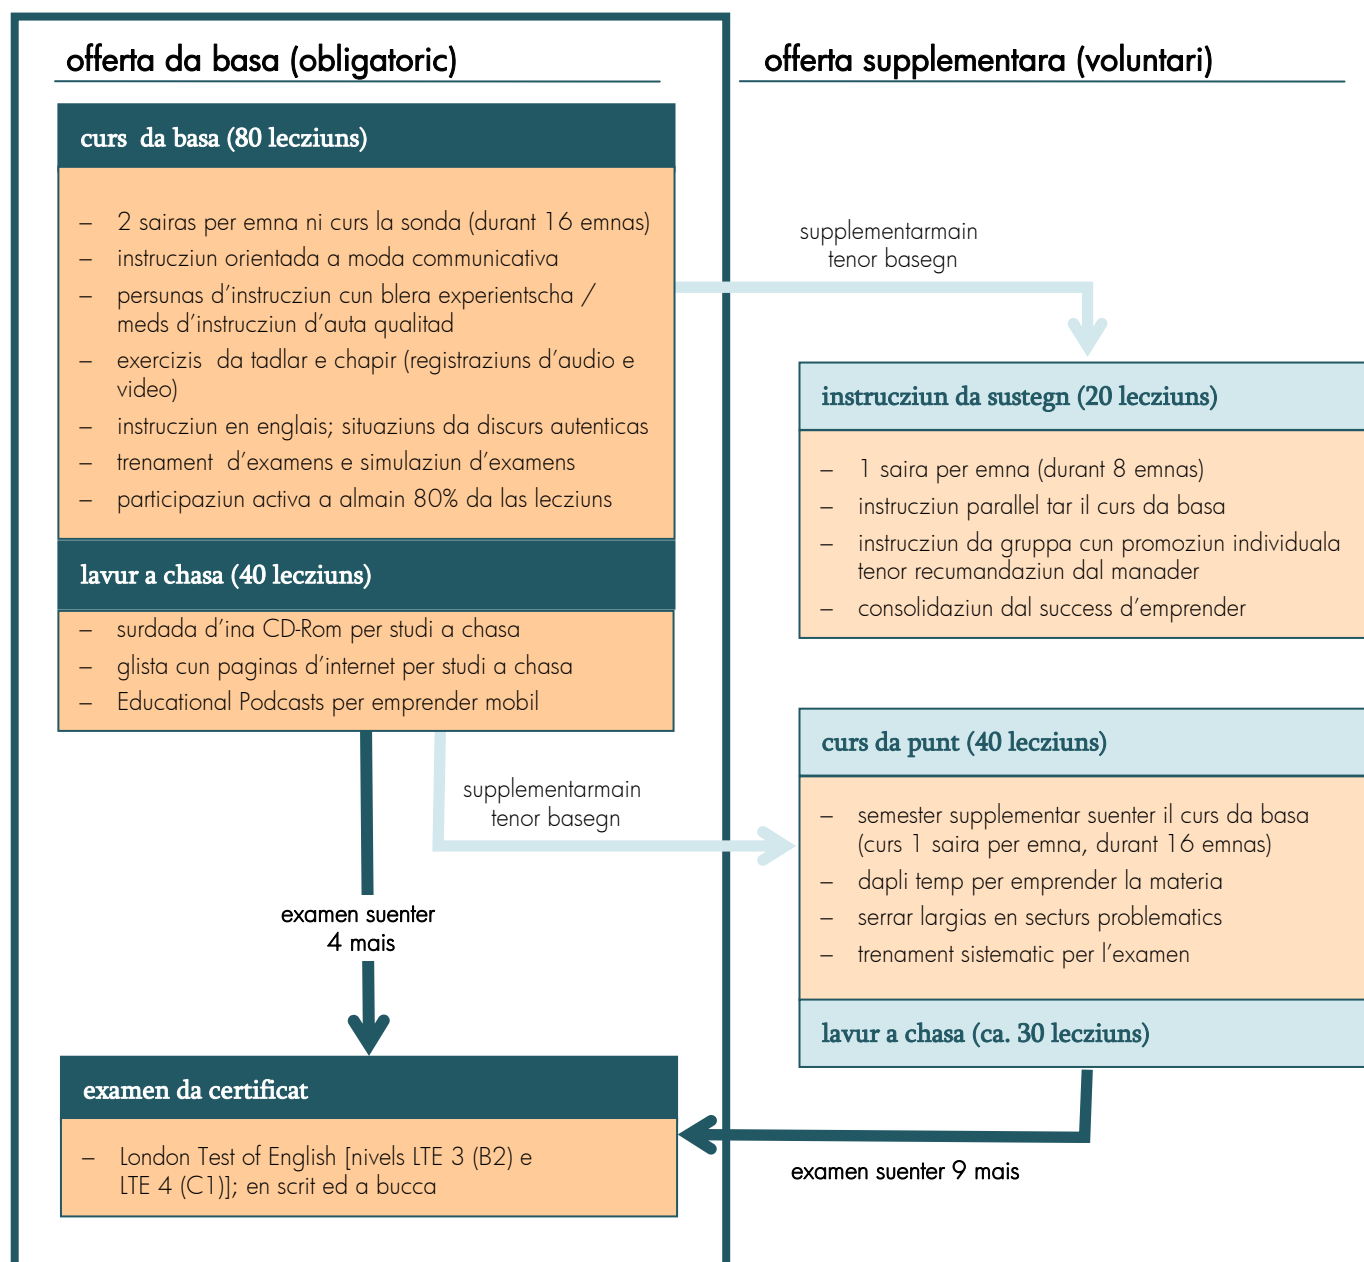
offerta da basa (obligatoric)

curs da basa (80 lecziuns)

– 2 sairas per emna ni curs la sonda (durant 16 emnas)
– instrucziun orientada a moda communicativa
– persunas d'instrucziun cun blera experientscha / meds d'instrucziun d'auta qualitad
– exercizis da tadlar e chapir (registraziuns d'audio e video)
– instrucziun en englais; situaziuns da discurs autenticas
– trenament d'examens e simulaziun d'examens
– participaziun activa a almain 80% da las lecziuns

lavur a chasa (40 lecziuns)

– surdada d'ina CD-Rom per studi a chasa
– glista cun paginas d'internet per studi a chasa
– Educational Podcasts per emprender mobil

examen suenter 4 mais

examen da certificat

– London Test of English [nivels LTE 3 (B2) e LTE 4 (C1)]; en scrit ed a bucca

offerta supplementara (voluntari)

supplementarmain tenor basegn

instrucziun da sustegn (20 lecziuns)

– 1 saira per emna (durant 8 emnas)
– instrucziun parallel tar il curs da basa
– instrucziun da gruppa cun promoziun individuala tenor recumandaziun dal manader
– consolidaziun dal success d'emprender

supplementarmain tenor basegn

curs da punt (40 lecziuns)

– semester supplementar suenter il curs da basa (curs 1 saira per emna, durant 16 emnas)
– dapli temp per emprender la materia
– serrar largias en secturs problematics
– trenament sistematic per l'examen

lavur a chasa (ca. 30 lecziuns)

examen suenter 9 mais